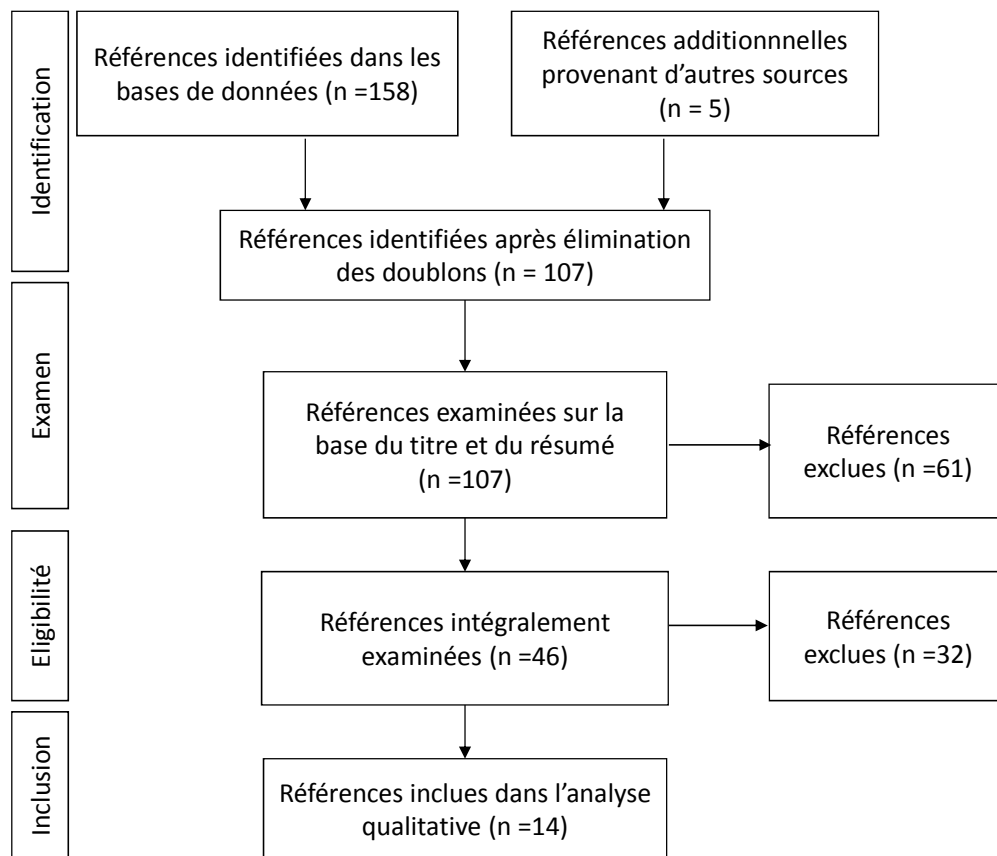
Identification

Références identifiées dans les bases de données (n =158)

Références additionnnelles provenant d'autres sources (n = 5)

Références identifiées après élimination des doublons (n = 107)

Examen

Références examinées sur la base du titre et du résumé (n =107)

Références exclues (n =61)

Eligibilité

Références intégralement examinées (n =46)

Références exclues (n =32)

Inclusion

Références inclues dans l'analyse qualitative (n =14)